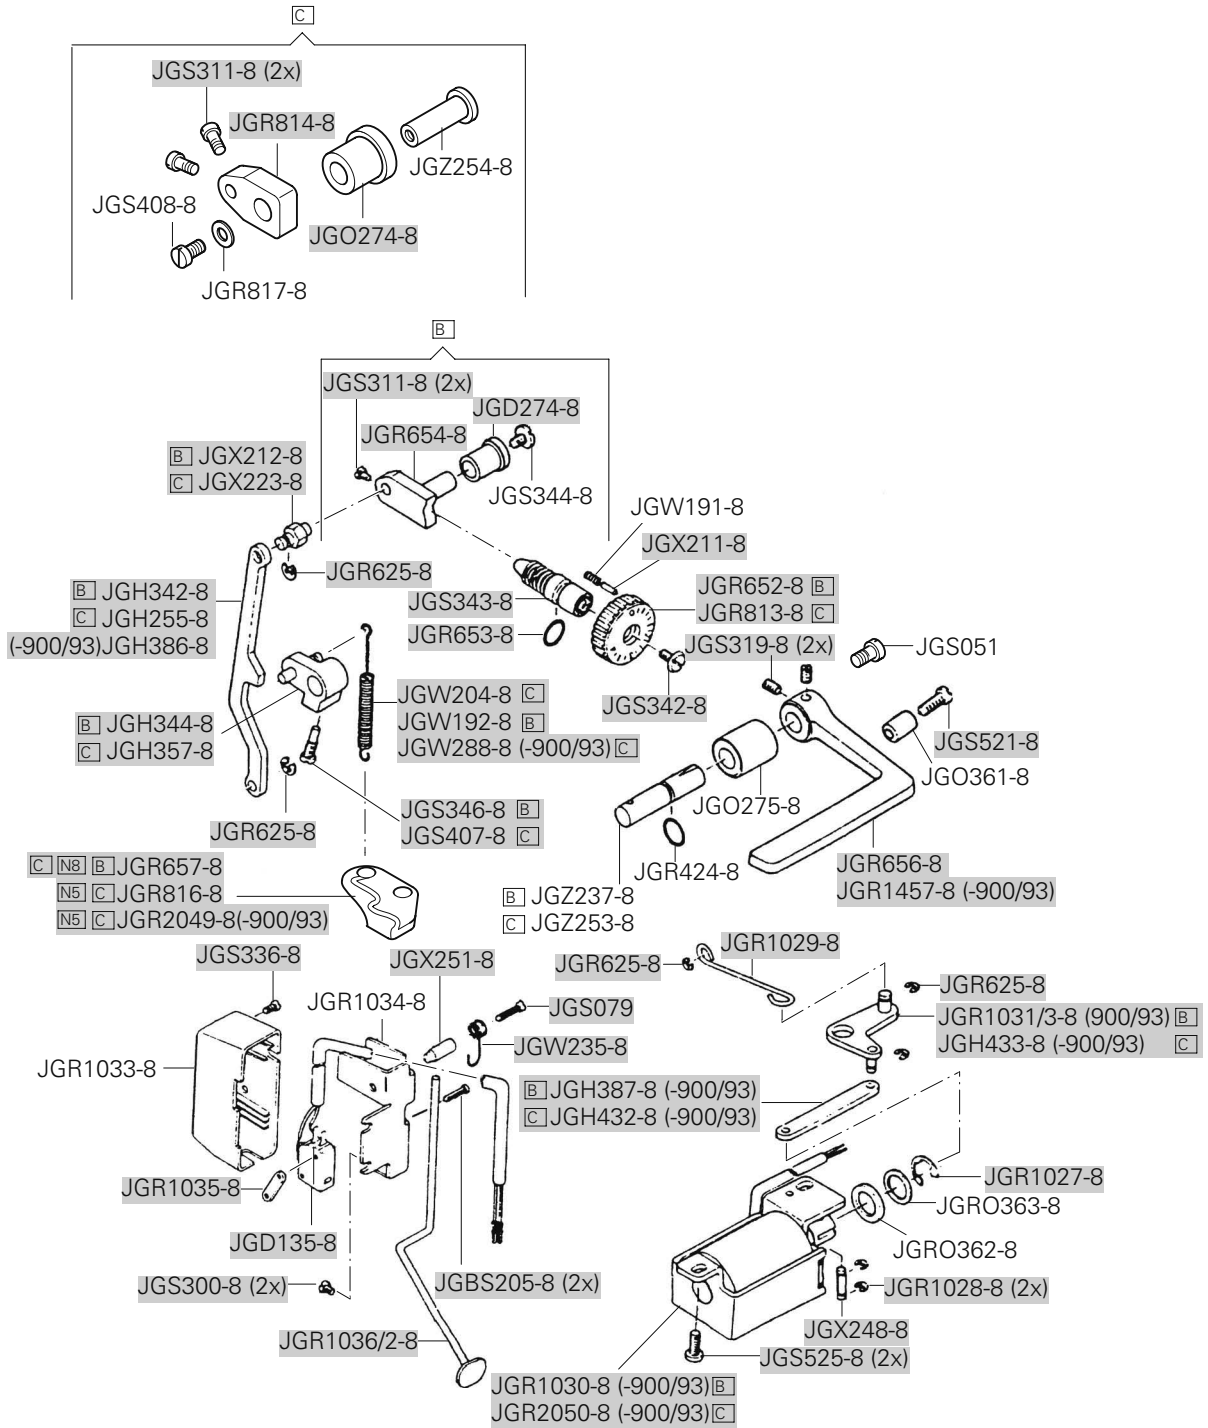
C
JGS311-8 (2x)
JGR814-8
JGZ254-8
JGS408-8
JGO274-8
JGR817-8

B
JGS311-8 (2x)
JGD274-8
JGR654-8
B JGX212-8
C JGX223-8
JGS344-8
JGW191-8
JGX211-8
JGR625-8
B JGH342-8
C JGH255-8
(-900/93)JGH386-8
JGS343-8
JGR652-8 B
JGR813-8 C
JGR653-8
JGS319-8 (2x)
JGS051
JGW204-8 C
JGW192-8 B
JGW288-8 (-900/93) C
JGS342-8
B JGH344-8
C JGH357-8
JGS521-8
JGO361-8
JGO275-8
JGR625-8
JGS346-8 B
JGS407-8 C
C N8 B JGR657-8
N5 C JGR816-8
N5 C JGR2049-8(-900/93)
JGR424-8
B JGZ237-8
C JGZ253-8
JGR656-8
JGR1457-8 (-900/93)
JGS336-8
JGX251-8
JGR625-8
JGR1029-8
JGR1034-8
JGS079
JGR625-8
JGR1031/3-8 (900/93) B
JGH433-8 (-900/93) C
JGR1033-8
JGW235-8
B JGH387-8 (-900/93)
C JGH432-8 (-900/93)
JGR1027-8
JGR1035-8
JGRO363-8
JGD135-8
JGRO362-8
JGS300-8 (2x)
JGBS205-8 (2x)
JGR1028-8 (2x)
JGX248-8
JGR1036/2-8
JGS525-8 (2x)
JGR1030-8 (-900/93) B
JGR2050-8 (-900/93) C